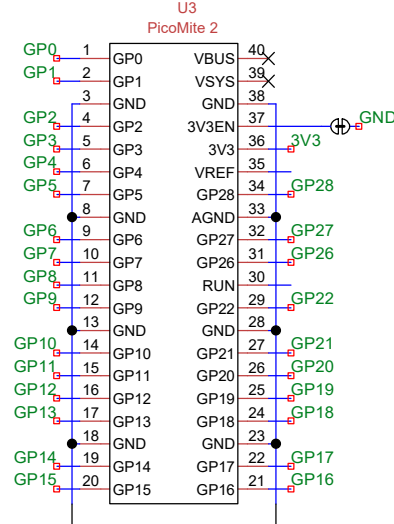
U3
PicoMite 2

GP0 1 GP0
GP1 2 GP1
3 GND
GP2 4 GP2
GP3 5 GP3
GP4 6 GP4
GP5 7 GP5
8 GND
GP6 9 GP6
GP7 10 GP7
GP8 11 GP8
GP9 12 GP9
13 GND
GP10 14 GP10
GP11 15 GP11
GP12 16 GP12
GP13 17 GP13
18 GND
GP14 19 GP14
GP15 20 GP15

40 VBUS
39 VSYS
38 GND
37 3V3EN GND
36 3V3 3V3
35 VREF
34 GP28 GP28
33 AGND
32 GP27 GP27
31 GP26 GP26
30 RUN
29 GP22 GP22
28 GND
27 GP21 GP21
26 GP20 GP20
25 GP19 GP19
24 GP18 GP18
23 GND
22 GP17 GP17
21 GP16 GP16